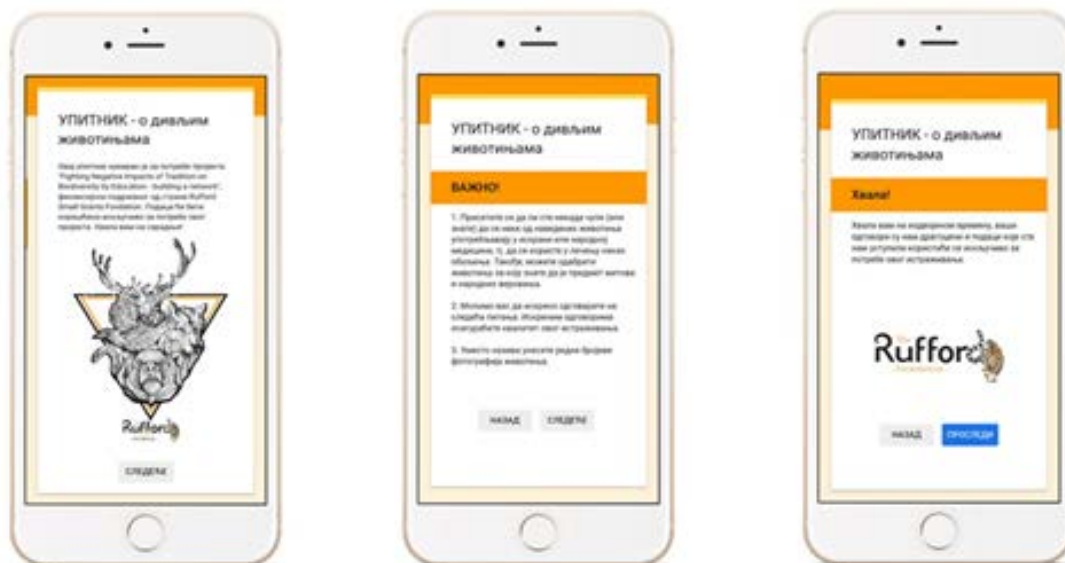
УПИТНИК - о дивљим животињама

Овај упитник креиран је за потребе пројекта "Fighting Negative Impacts of Tradition on Biodiversity by Education - building a network", финансијски подржаног од стране Rufford Small Grants Foundation. Подаци ће бити коришћени искључиво за потребе овог пројекта. Хвала вам на сарадњи!

Rufford

СЛЕДЕЋЕ

УПИТНИК - о дивљим животињама

ВАЖНО!

1. Присетите се да ли сте некада чули (или знате) да се неке од наведених животиња употребљавају у исхрани или народној медицини, тј. да се користе у лечењу неких обољења. Такође, можете одабрати животиње за које знате да је предмет митова и народних веровања.

2. Молимо вас да искрено одговарате на следећа питања. Искреним одговорима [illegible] квалитет овог истраживања.

3. Уместо назива уписите редни број фотографија животиња.

НАЗАД СЛЕДЕЋЕ

УПИТНИК - о дивљим животињама

Хвала!

Хвала вам на издвојеном времену, ваши одговори су нам драгоцени и подаци које сте нам уступили користиће се искључиво за потребе овог истраживања.

Rufford

НАЗАД ПРОСЛЕДИ